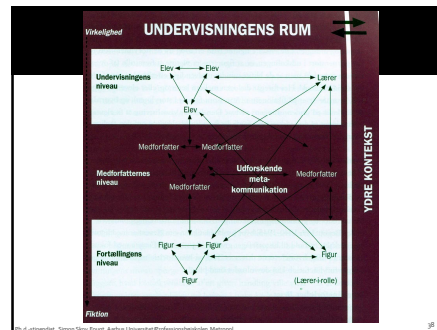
Virkelighed

UNDERVISNINGENS RUM

Undervisningens niveau

Elev Elev Lærer

Elev

Medforfatter Medforfatter

Udforskende meta-kommunikation

Medforfatternes niveau

Medforfatter Medforfatter

YDRE KONTEKST

Fortællingens niveau

Figur Figur Figur

Figur (Lærer-i-rolle)

Fiktion

Ph.d.-stipendiat, Simon Skov Fougt, Aarhus Universitet/Professionshøjskolen Metropol

38